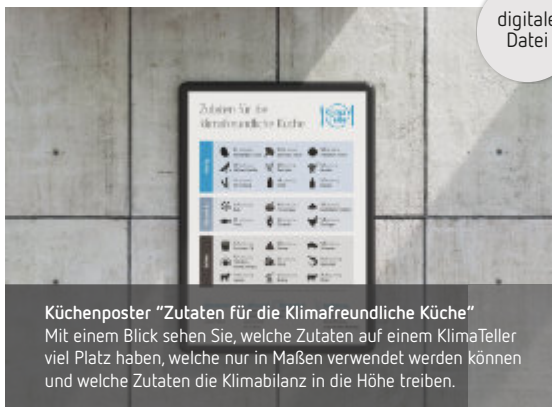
digitale Datei

Zutaten für die klimafreundliche Küche

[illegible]

Küchenposter "Zutaten für die Klimafreundliche Küche"
Mit einem Blick sehen Sie, welche Zutaten auf einem KlimaTeller viel Platz haben, welche nur in Maßen verwendet werden können und welche Zutaten die Klimabilanz in die Höhe treiben.